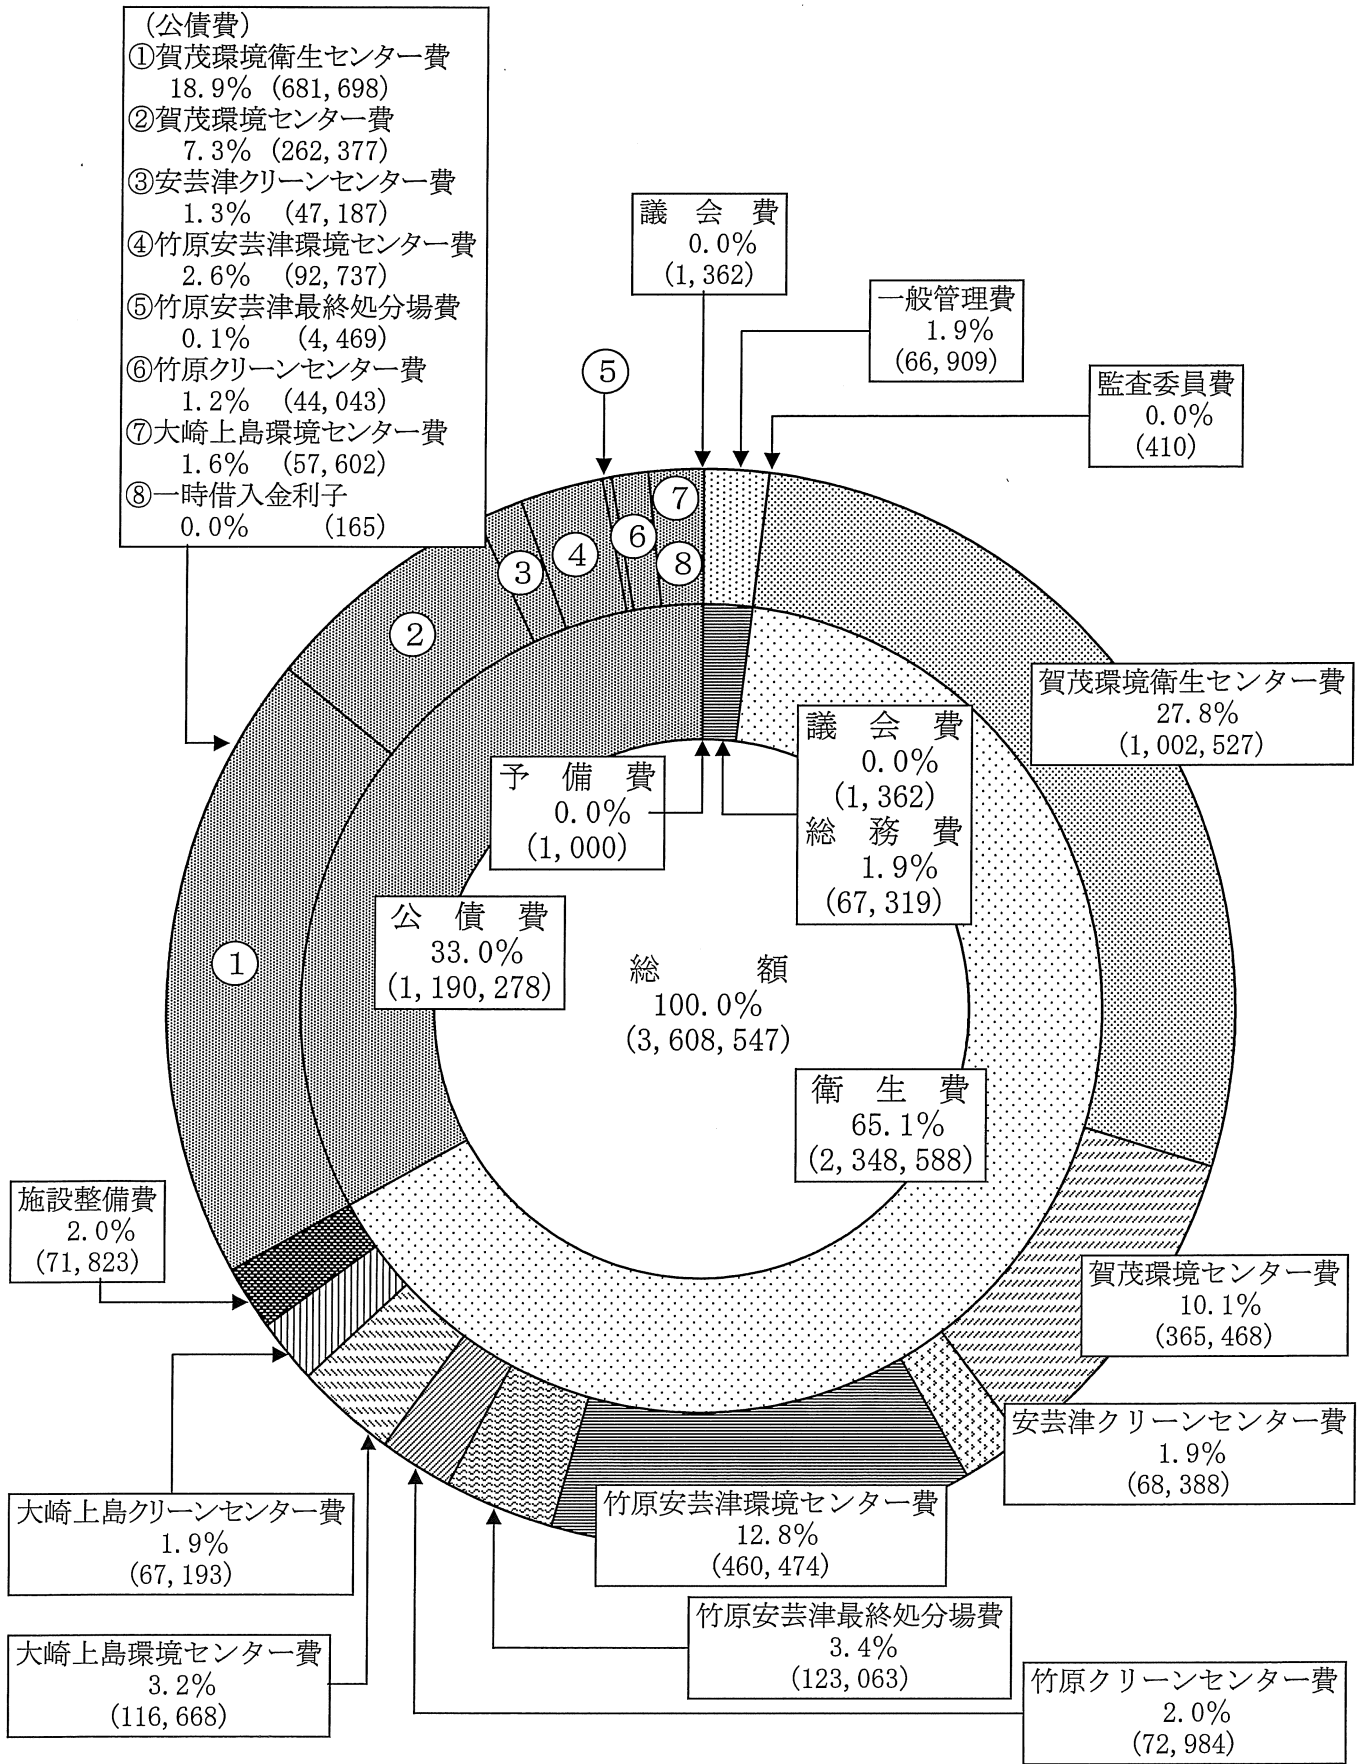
（公債費）
①賀茂環境衛生センター費
18.9%（681,698）
②賀茂環境センター費
7.3%（262,377）
③安芸津クリーンセンター費
1.3%（47,187）
④竹原安芸津環境センター費
2.6%（92,737）
⑤竹原安芸津最終処分場費
0.1%（4,469）
⑥竹原クリーンセンター費
1.2%（44,043）
⑦大崎上島環境センター費
1.6%（57,602）
⑧一時借入金利子
0.0%（165）

議会費
0.0%
（1,362）

一般管理費
1.9%
（66,909）

監査委員費
0.0%
（410）

⑤ ⑦ ⑥ ⑧ ④ ③ ② ①

賀茂環境衛生センター費
27.8%
（1,002,527）

予備費
0.0%
（1,000）

議会費
0.0%
（1,362）
総務費
1.9%
（67,319）

公債費
33.0%
（1,190,278）

総額
100.0%
（3,608,547）

衛生費
65.1%
（2,348,588）

施設整備費
2.0%
（71,823）

賀茂環境センター費
10.1%
（365,468）

安芸津クリーンセンター費
1.9%
（68,388）

竹原安芸津環境センター費
12.8%
（460,474）

大崎上島クリーンセンター費
1.9%
（67,193）

竹原安芸津最終処分場費
3.4%
（123,063）

大崎上島環境センター費
3.2%
（116,668）

竹原クリーンセンター費
2.0%
（72,984）